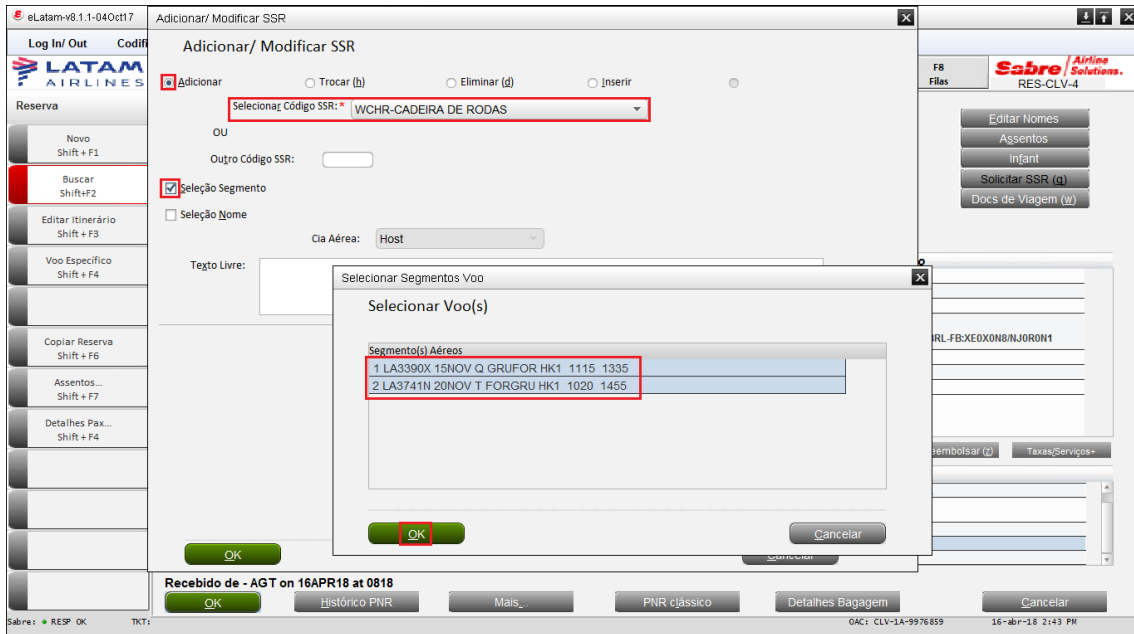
eLatam-v8.1.1-04Oct17

Adicionar/ Modificar SSR

Log In/ Out

Codifi

LATAM AIRLINES

Reserva

Novo Shift + F1

Buscar Shift+F2

Editar Itinerário Shift + F3

Voo Específico Shift + F4

Copiar Reserva Shift + F6

Assentos... Shift + F7

Detalhes Pax... Shift + F4

Adicionar/ Modificar SSR

Adicionar

Trocar (h)

Eliminar (d)

Inserir

Selecionar Código SSR: *

WCHR-CADEIRA DE RODAS

OU

Outro Código SSR:

Seleção Segmento

Seleção Nome

Cia Aérea:

Host

Texto Livre:

OK

Cancelar

Selecionar Segmentos Voo

Selecionar Voo(s)

Segmento(s) Aéreos

1 LA3390X 15NOV Q GRUFOR HK1 1115 1335

2 LA3741N 20NOV T FORGRU HK1 1020 1455

OK

Cancelar

F8 Filas

Sabre Airline Solutions.

RES-CLV-4

Editar Nomes

Assentos

Infant

Solicitar SSR (q)

Docs de Viagem (w)

RL-FB:XE0X0N8/NJ0R0N1

eembolsar (z)

Taxas/Serviços+

Recebido de - AGT on 16APR18 at 0818

OK

Histórico PNR

Mais...

PNR clássico

Detalhes Bagagem

Cancelar

Sabre: RESP OK

TKT:

OAC: CLV-1A-9976859

16-abr-18 2:43 PM